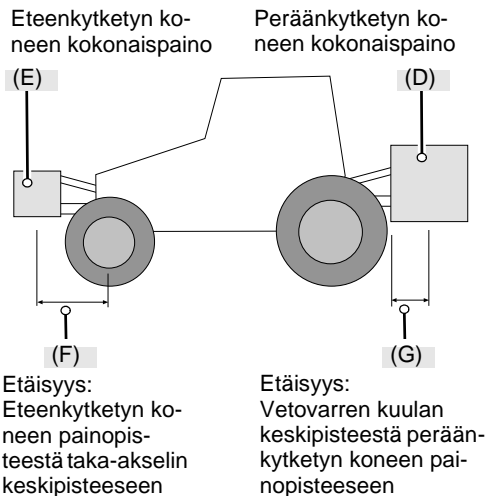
Eteenkytketyn koneen kokonaispaino

Peräänkytketyn koneen kokonaispaino

(E)

(D)

(F)

(G)

Etäisyys: Eteenkytketyn koneen painopisteestä taka-akselin keskipisteeseen

Etäisyys: Vetovarren kuulan keskipisteestä peräänkytketyn koneen painopisteeseen